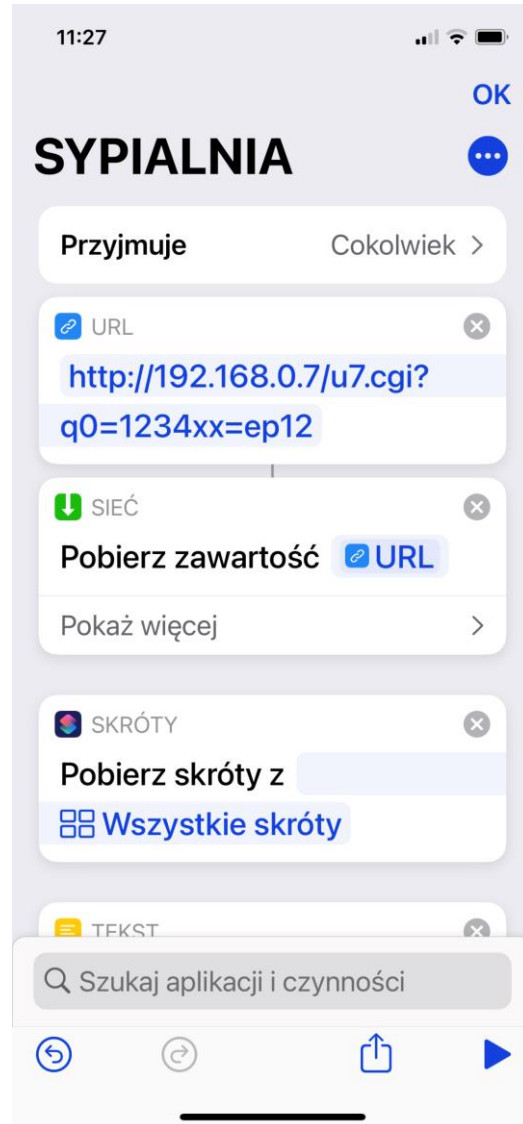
11:27

OK

SYPIALNIA

Przyjmuje Cokolwiek >

URL

http://192.168.0.7/u7.cgi?q0=1234xx=ep12

SIEĆ

Pobierz zawartość URL

Pokaż więcej >

SKRÓTY

Pobierz skróty z

Wszystkie skróty

TEKST

Szukaj aplikacji i czynności